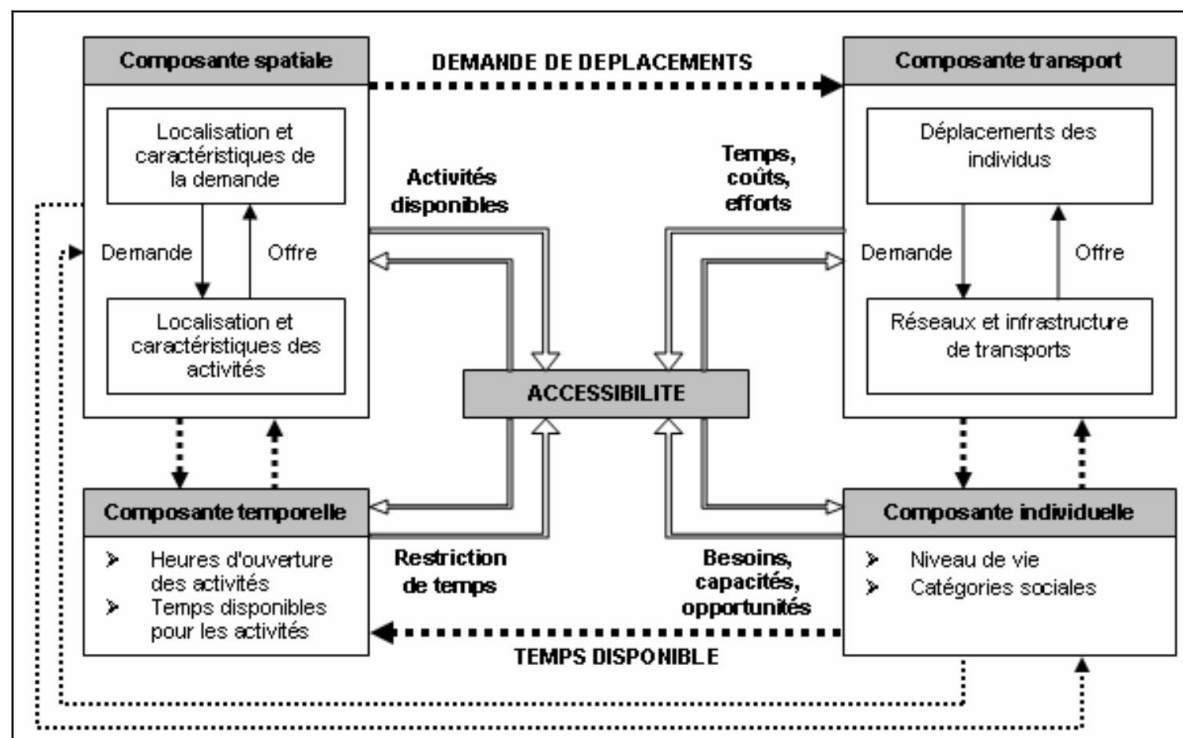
Composante spatiale

DEMANDE DE DEPLACEMENTS

Composante transport

Localisation et caractéristiques de la demande

Demande

Offre

Localisation et caractéristiques des activités

Activités disponibles

Temps, coûts, efforts

Déplacements des individus

Demande

Offre

Réseaux et infrastructure de transports

ACCESSIBILITE

Composante temporelle

➢ Heures d'ouverture des activités
➢ Temps disponibles pour les activités

Restriction de temps

Besoins, capacités, opportunités

Composante individuelle

➢ Niveau de vie
➢ Catégories sociales

TEMPS DISPONIBLE